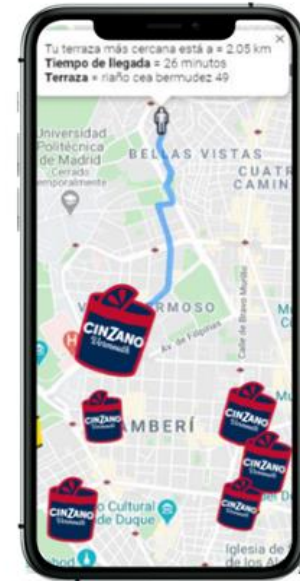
Tu terraza más cercana está a = 2.05 km
**Tiempo de llegada** = 26 minutos
**Terraza** = riaño cea bermudez 49

Universidad Politécnica de Madrid
Cerrado temporalmente

BELLAS VISTAS

CUATRO CAMIN

VALLEHERMOSO

Av. de Filipinas

Calle de Bravo Murillo

AMBERÍ

Cultural de Duque

Iglesia de

CINZANO Vermouth

CINZANO Vermouth

CINZANO Vermouth

CINZANO Vermouth

CINZANO Vermouth

CINZANO Vermouth

CINZANO Vermouth